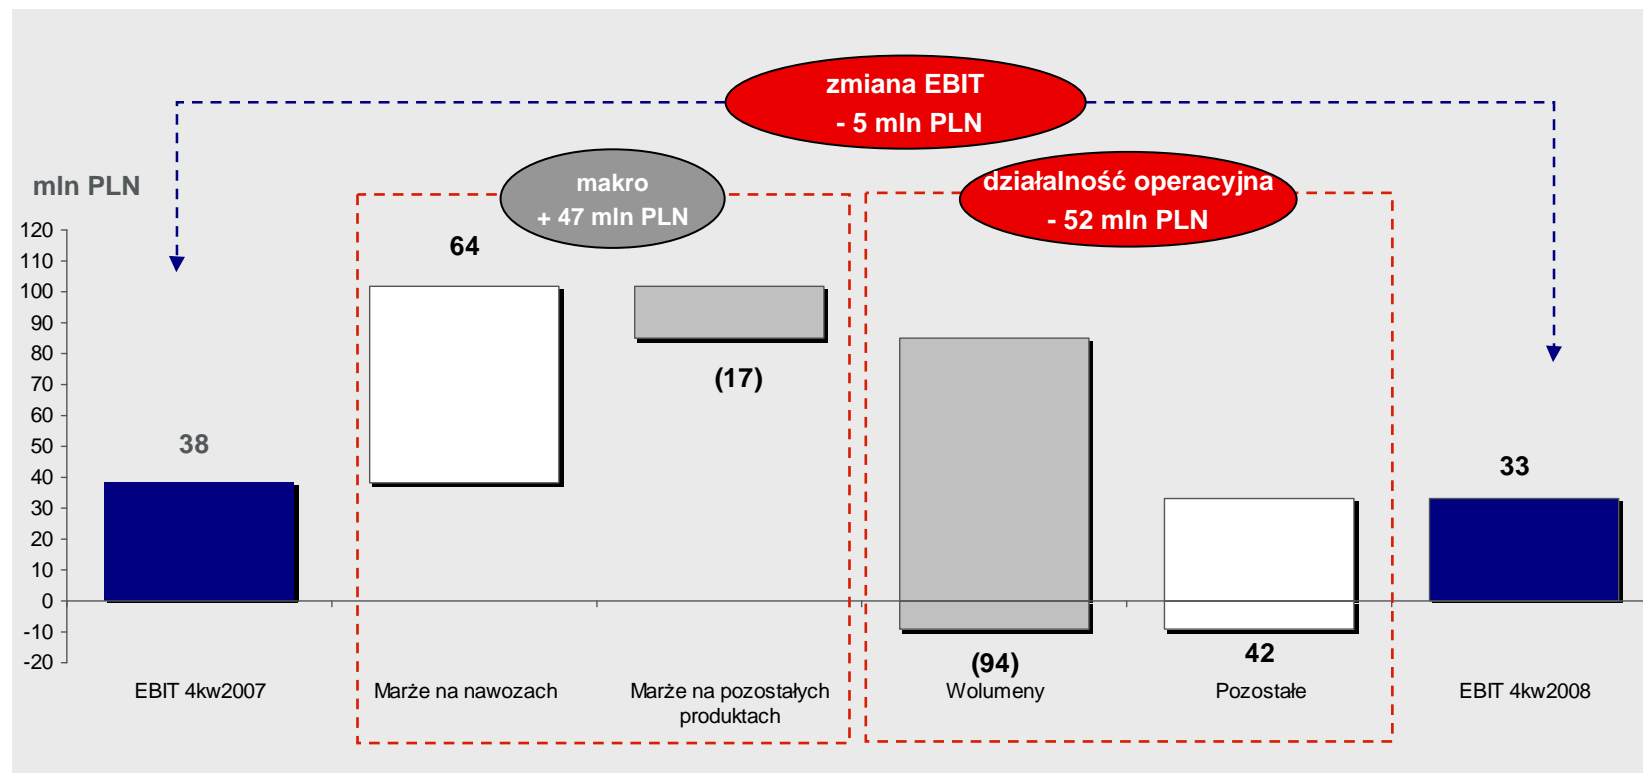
zmiana EBIT
- 5 mln PLN

mln PLN

makro
+ 47 mln PLN

działalność operacyjna
- 52 mln PLN

120
110
100
90
80
70
60
50
40
30
20
10
0
-10
-20

38

64

(17)

(94)

42

33

EBIT 4kw2007

Marże na nawozach

Marże na pozostałych produktach

Wolumeny

Pozostałe

EBIT 4kw2008